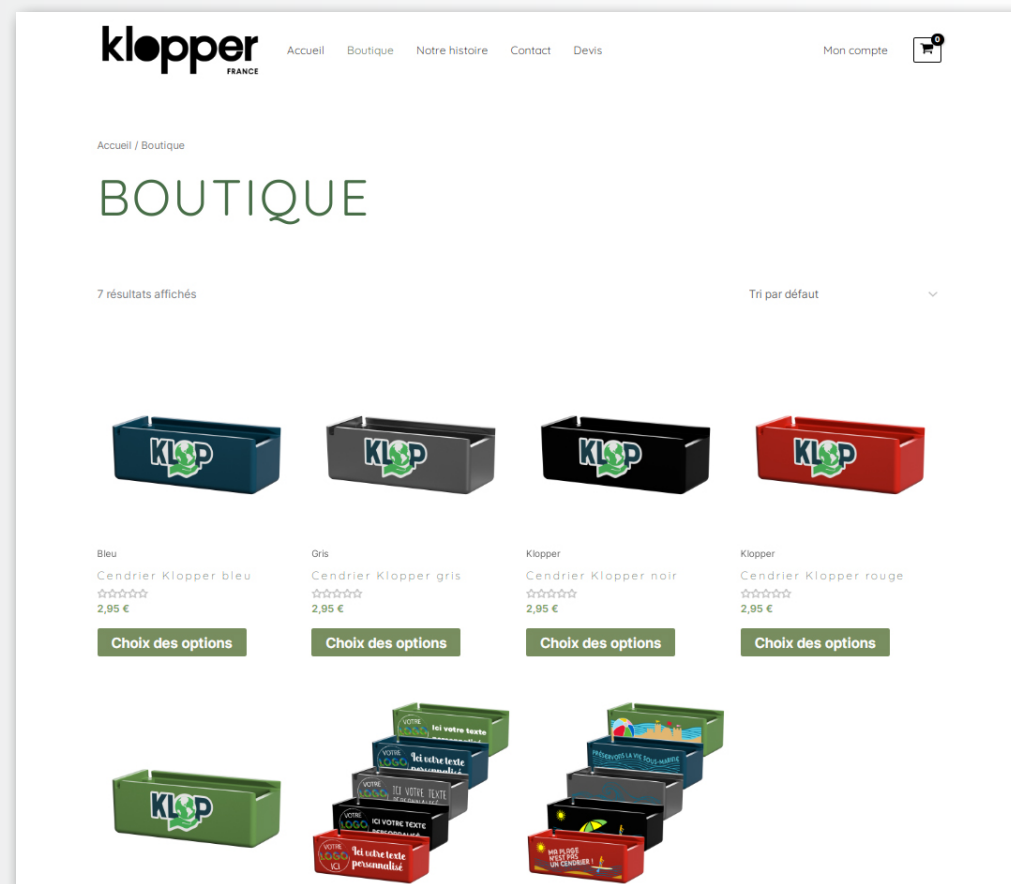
klopper
FRANCE

Accueil Boutique Notre histoire Contact Devis

Mon compte 0

Accueil / Boutique

BOUTIQUE

7 résultats affichés

Tri par défaut

KLOP

Bleu
Cendrier Klopper bleu
2,95 €
Choix des options

KLOP

Gris
Cendrier Klopper gris
2,95 €
Choix des options

KLOP

Klopper
Cendrier Klopper noir
2,95 €
Choix des options

KLOP

Klopper
Cendrier Klopper rouge
2,95 €
Choix des options

KLOP

VOTRE LOGO Ici votre texte personnalisé
VOTRE LOGO Ici votre texte personnalisé
VOTRE LOGO ICI VOTRE TEXTE PERSONNALISÉ
VOTRE LOGO ICI VOTRE TEXTE PERSONNALISÉ
VOTRE LOGO ICI Ici votre texte personnalisé

PRÉSERVONS LA VIE SOUS-MARINE
MA PLAGE N'EST PAS UN CENDRIER !